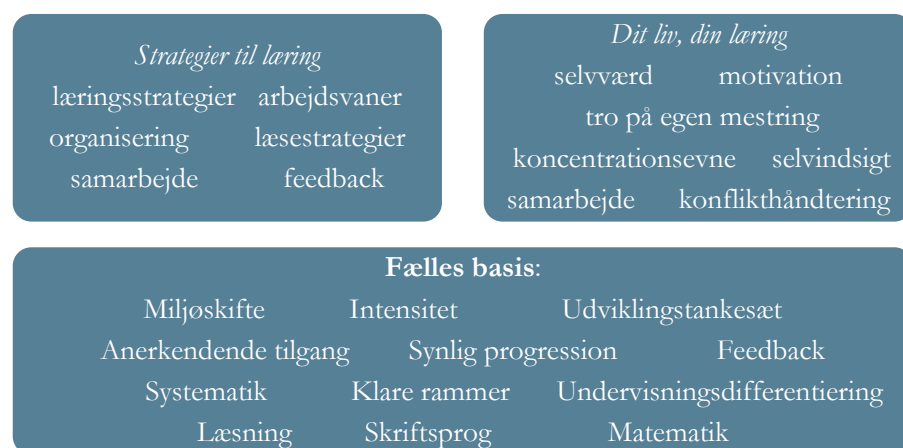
*Strategier til læring*
læringsstrategier arbejdsvaner
organisering læsestrategier
samarbejde feedback

*Dit liv, din læring*
selvværd motivation
tro på egen mestring
koncentrationsevne selvindsigt
samarbejde konflikthåndtering

**Fælles basis**:
Miljøskifte Intensitet Udviklingstankesæt
Anerkendende tilgang Synlig progression Feedback
Systematik Klare rammer Undervisningsdifferentiering
Læsning Skriftsprog Matematik